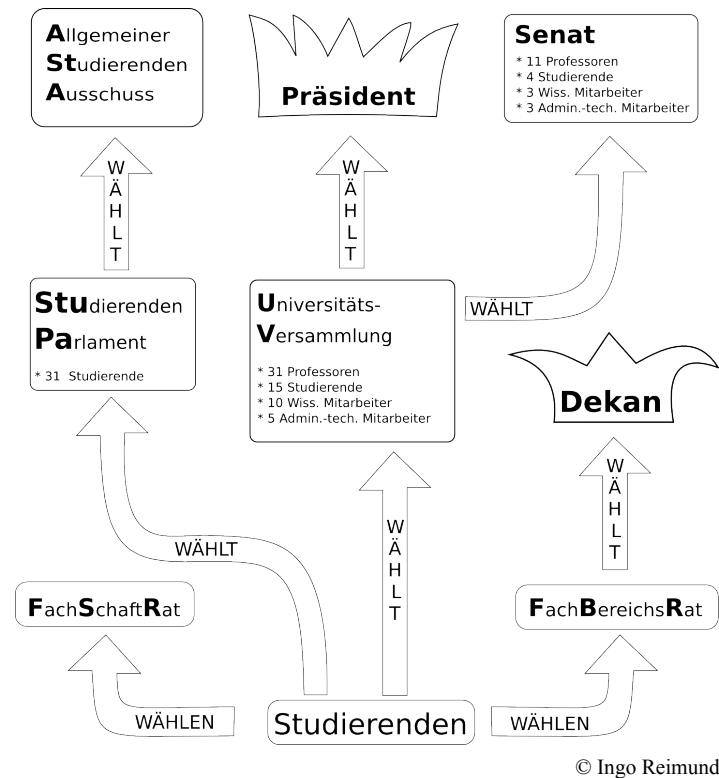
**A**llgemeiner
**St**udierenden
**A**usschuss

**Präsident**

**Senat**
* 11 Professoren
* 4 Studierende
* 3 Wiss. Mitarbeiter
* 3 Admin.-tech. Mitarbeiter

WÄHLT

WÄHLT

**Stu**dierenden
**Pa**rlament
* 31 Studierende

**U**niversitäts-
**V**ersammlung
* 31 Professoren
* 15 Studierende
* 10 Wiss. Mitarbeiter
* 5 Admin.-tech. Mitarbeiter

WÄHLT

**Dekan**

WÄHLT

WÄHLT

WÄHLT

**F**ach**S**chaft**R**at

**F**ach**B**ereichs**R**at

WÄHLEN

Studierenden

WÄHLEN

© Ingo Reimund